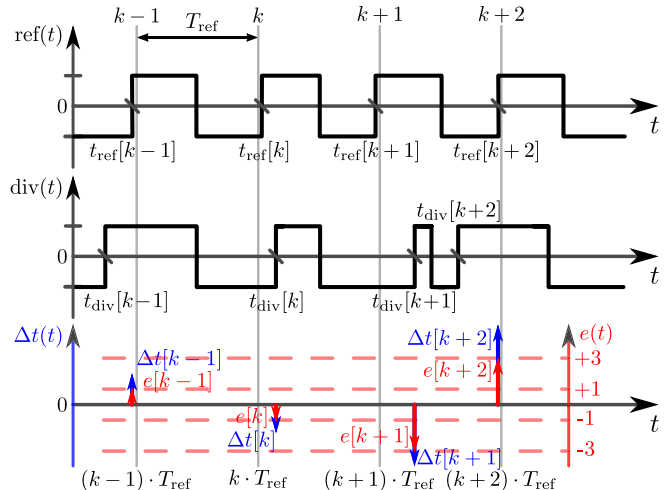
$k-1$ $T_{\mathrm{ref}}$ $k$ $k+1$ $k+2$

$\mathrm{ref}(t)$

0

$t$

$t_{\mathrm{ref}}[k-1]$ $t_{\mathrm{ref}}[k]$ $t_{\mathrm{ref}}[k+1]$ $t_{\mathrm{ref}}[k+2]$

$\mathrm{div}(t)$

$t_{\mathrm{div}}[k+2]$

0

$t$

$t_{\mathrm{div}}[k-1]$ $t_{\mathrm{div}}[k]$ $t_{\mathrm{div}}[k+1]$

$\Delta t(t)$

$\Delta t[k+2]$

$e(t)$

$\Delta t[k-1]$

+3

$e[k-1]$

$e[k+2]$

+1

0

$e[k]$

-1

$t$

$\Delta t[k]$

$e[k+1]$

-3

$\Delta t[k+1]$

$(k-1)\cdot T_{\mathrm{ref}}$ $k\cdot T_{\mathrm{ref}}$ $(k+1)\cdot T_{\mathrm{ref}}$ $(k+2)\cdot T_{\mathrm{ref}}$